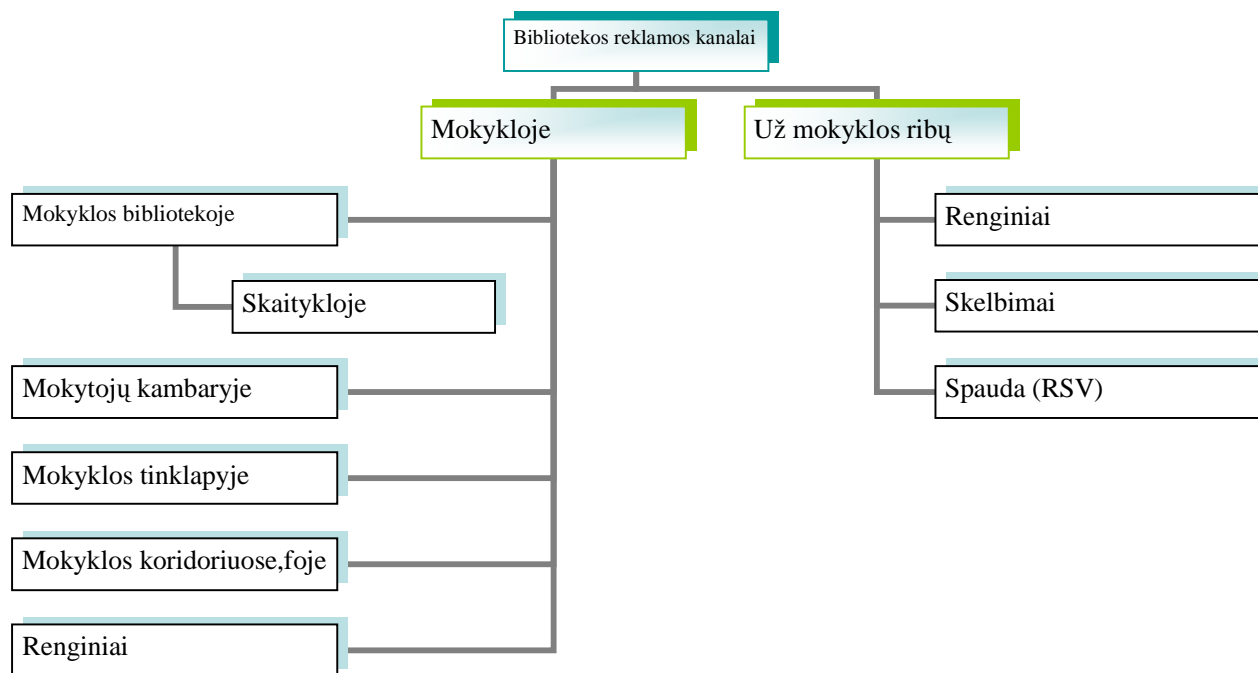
Bibliotekos reklamos kanalai

Mokykloje

Už mokyklos ribų

Mokyklos bibliotekoje

Skaitykloje

Mokytojų kambaryje

Mokyklos tinklapyje

Mokyklos koridoriuose,foje

Renginiai

Renginiai

Skelbimai

Spauda (RSV)